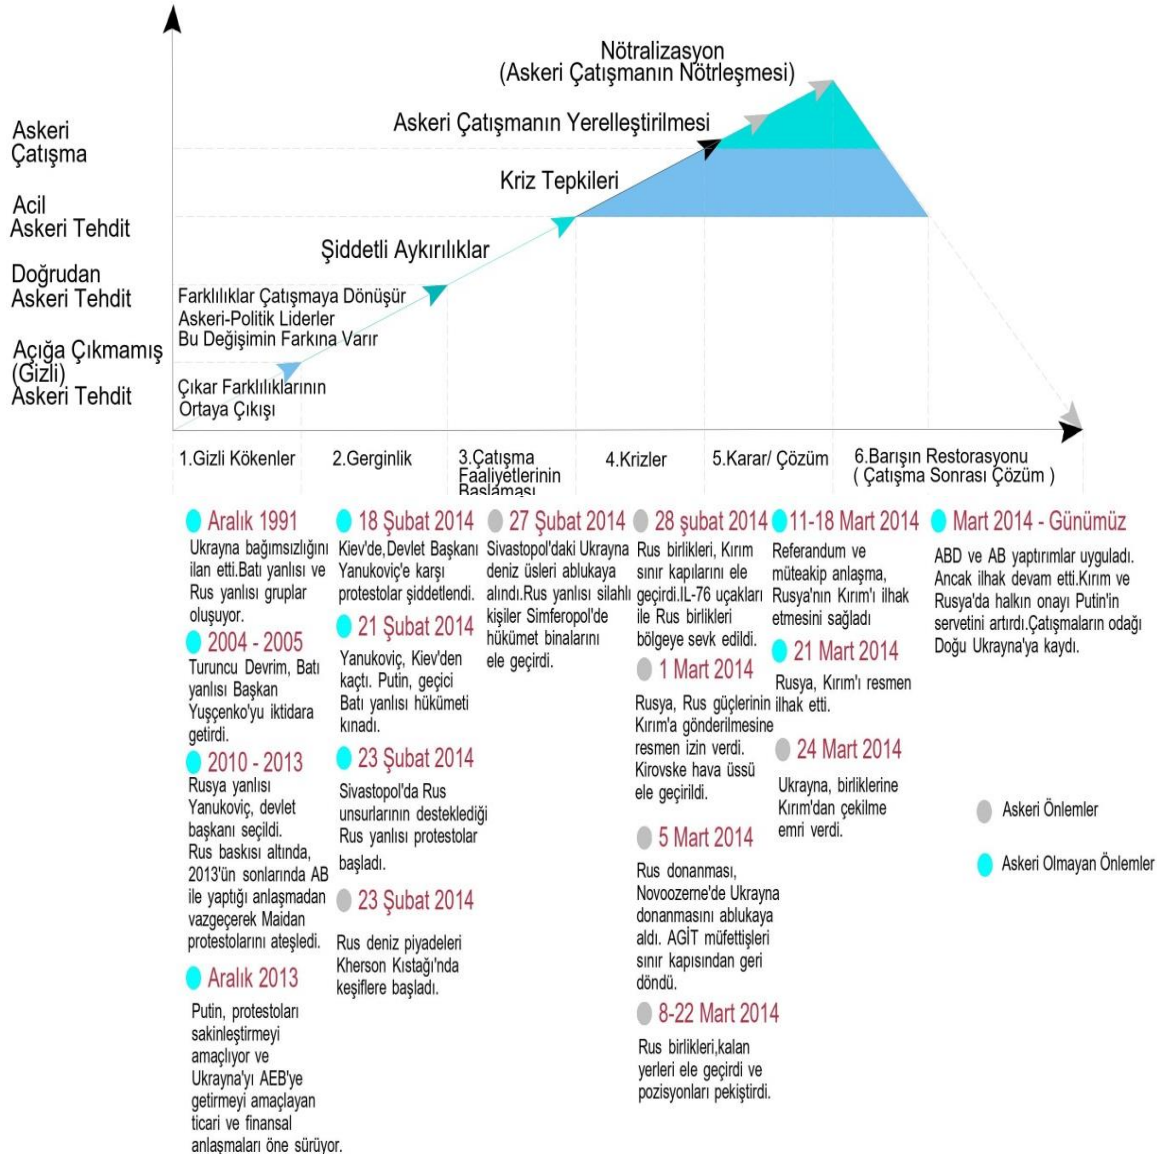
Askeri Çatışma

Acil Askeri Tehdit

Doğrudan Askeri Tehdit

Açığa Çıkmamış (Gizli) Askeri Tehdit

Nötralizasyon (Askeri Çatışmanın Nötrleşmesi)

Askeri Çatışmanın Yerelleştirilmesi

Kriz Tepkileri

Şiddetli Aykırılıklar

Farklılıklar Çatışmaya Dönüşür Askeri-Politik Liderler Bu Değişimin Farkına Varır

Çıkar Farklılıklarının Ortaya Çıkışı

1.Gizli Kökenler

2.Gerginlik

3.Çatışma Faaliyetlerinin Başlaması

4.Krizler

5.Karar/ Çözüm

6.Barışın Restorasyonu ( Çatışma Sonrası Çözüm )

Aralık 1991
Ukrayna bağımsızlığını ilan etti.Batı yanlısı ve Rus yanlısı gruplar oluşuyor.

2004 - 2005
Turuncu Devrim, Batı yanlısı Başkan Yuşçenko'yu iktidara getirdi.

2010 - 2013
Rusya yanlısı Yanukoviç, devlet başkanı seçildi. Rus baskısı altında, 2013'ün sonlarında AB ile yaptığı anlaşmadan vazgeçerek Maidan protestolarını ateşledi.

Aralık 2013
Putin, protestoları sakinleştirmeyi amaçlıyor ve Ukrayna'yı AEB'ye getirmeyi amaçlayan ticari ve finansal anlaşmaları öne sürüyor.

18 Şubat 2014
Kiev'de,Devlet Başkanı Yanukoviç'e karşı protestolar şiddetlendi.

21 Şubat 2014
Yanukoviç, Kiev'den kaçtı. Putin, geçici Batı yanlısı hükümeti kınadı.

23 Şubat 2014
Sivastopol'da Rus unsurlarının desteklediği Rus yanlısı protestolar başladı.

23 Şubat 2014
Rus deniz piyadeleri Kherson Kıstağı'nda keşiflere başladı.

27 Şubat 2014
Sivastopol'daki Ukrayna deniz üsleri ablukaya alındı.Rus yanlısı silahlı kişiler Simferopol'de hükümet binalarını ele geçirdi.

28 şubat 2014
Rus birlikleri, Kırım sınır kapılarını ele geçirdi.IL-76 uçakları ile Rus birlikleri bölgeye sevk edildi.

1 Mart 2014
Rusya, Rus güçlerinin Kırım'a gönderilmesine resmen izin verdi. Kirovske hava üssü ele geçirildi.

5 Mart 2014
Rus donanması, Novoozerne'de Ukrayna donanmasını ablukaya aldı. AGİT müfettişleri sınır kapısından geri döndü.

8-22 Mart 2014
Rus birlikleri,kalan yerleri ele geçirdi ve pozisyonları pekiştirdi.

11-18 Mart 2014
Referandum ve müteakip anlaşma, Rusya'nın Kırım'ı ilhak etmesini sağladı

21 Mart 2014
Rusya, Kırım'ı resmen ilhak etti.

24 Mart 2014
Ukrayna, birliklerine Kırım'dan çekilme emri verdi.

Mart 2014 - Günümüz
ABD ve AB yaptırımlar uyguladı. Ancak ilhak devam etti.Kırım ve Rusya'da halkın onayı Putin'in servetini artırdı.Çatışmaların odağı Doğu Ukrayna'ya kaydı.

Askeri Önlemler

Askeri Olmayan Önlemler